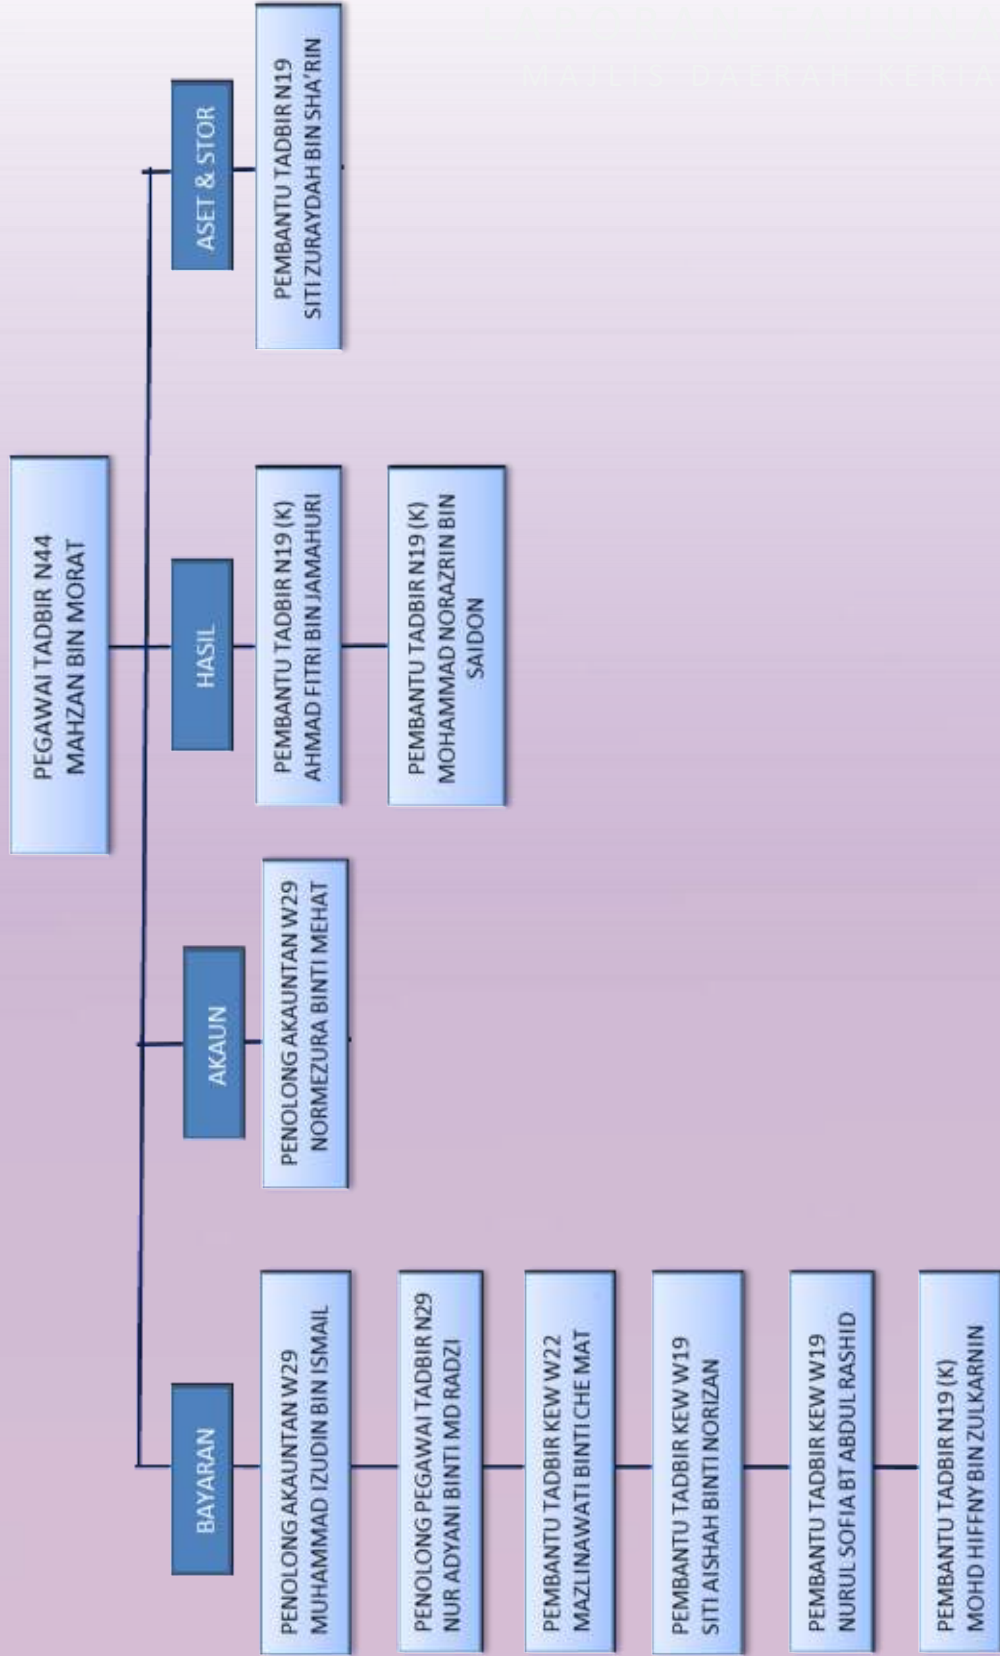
MAJLIS DAERAH KERIAN

PEGAWAI TADBIR N44
MAHZAN BIN MORAT

ASET & STOR

PEMBANTU TADBIR N19
SITI ZURAYDAH BIN SHA'RIN

HASIL

PEMBANTU TADBIR N19 (K)
AHMAD FITRI BIN JAMAHURI

PEMBANTU TADBIR N19 (K)
MOHAMMAD NORAZRIN BIN SAIDON

AKAUN

PENOLONG AKAUNTAN W29
NORMEZURA BINTI MEHAT

BAYARAN

PENOLONG AKAUNTAN W29
MUHAMMAD IZUDIN BIN ISMAIL

PENOLONG PEGAWAI TADBIR N29
NUR ADYANI BINTI MD RADZI

PEMBANTU TADBIR KEW W22
MAZLINAWATI BINTI CHE MAT

PEMBANTU TADBIR KEW W19
SITI AISHAH BINTI NORIZAN

PEMBANTU TADBIR KEW W19
NURUL SOFIA BT ABDUL RASHID

PEMBANTU TADBIR N19 (K)
MOHD HIFFNY BIN ZULKARNIN